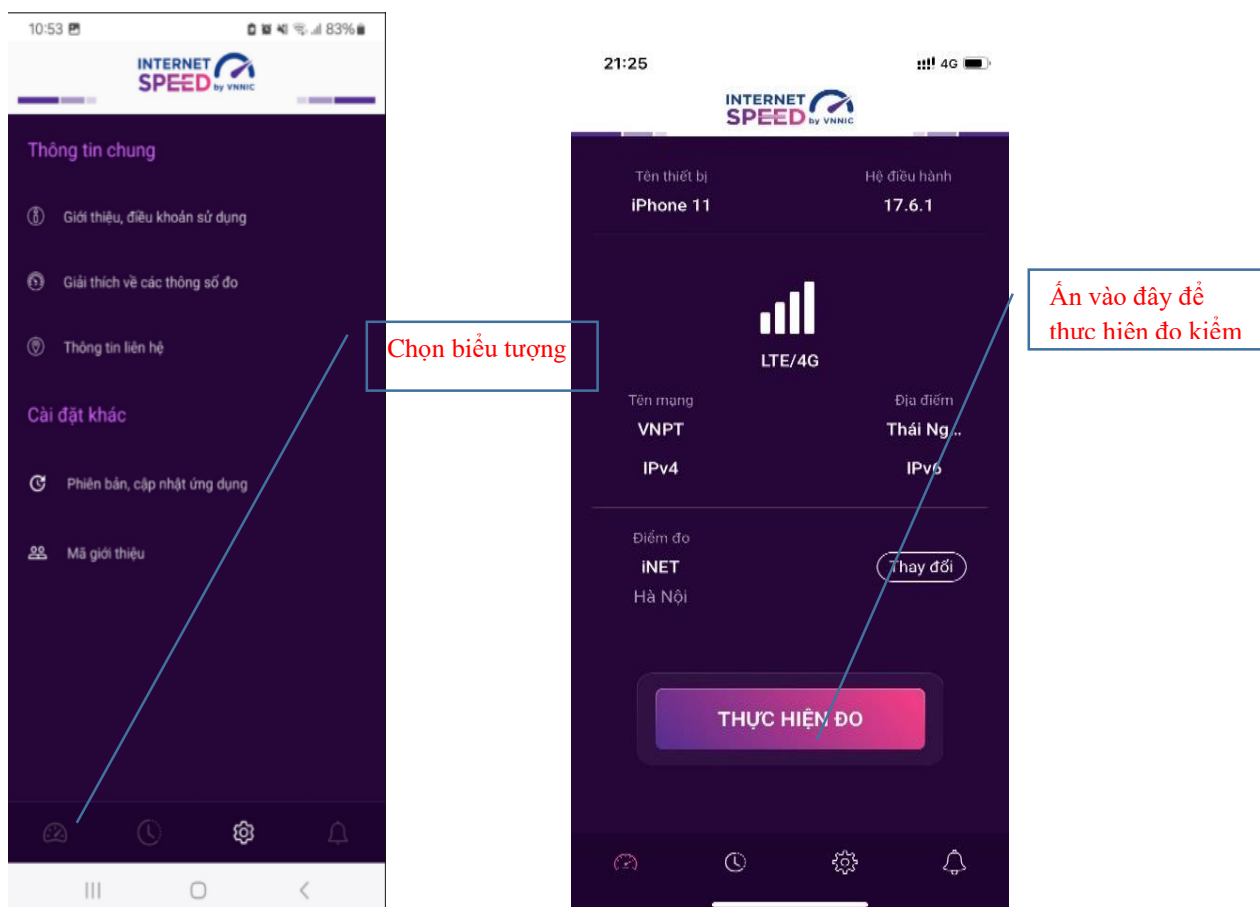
10:53 83%

INTERNET SPEED by VNNIC

Thông tin chung

Giới thiệu, điều khoản sử dụng

Giải thích về các thông số đo

Thông tin liên hệ

Cài đặt khác

Phiên bản, cập nhật ứng dụng

Mã giới thiệu

Chọn biểu tượng

21:25 4G

INTERNET SPEED by VNNIC

Tên thiết bị
iPhone 11

Hệ điều hành
17.6.1

LTE/4G

Tên mạng
VNPT

Địa điểm
Thái Ng...

IPv4

IPv6

Điểm đo
iNET
Hà Nội

Thay đổi

THỰC HIỆN ĐO

Ấn vào đây để thưc hiên đo kiểm